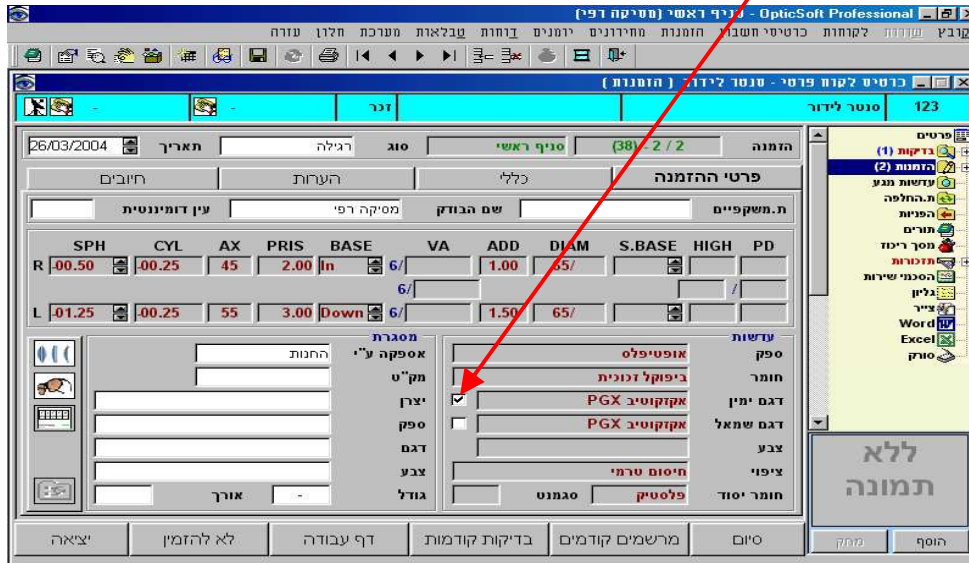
סניף ראשי (מסיקה רפי) - OpticSoft Professional

קובץ שורות לקוחות כרטיסי חשבון הזמנות מחירונים יומנים דוחות טבלאות מערכת חלון עזרה

כרטיס לקוח פרטי - סנטר לידור ( הזמנות )

123 | סנטר לידור | | זכר | - | -

הזמנה (38) - 2 / 2 סניף ראשי סוג רגילה תאריך 26/03/2004

פרטי ההזמנה | כללי | הערות | חיובים

ת.משקפיים | שם הבודק מסיקה רפי | עין דומיננטית

| | SPH | CYL | AX | PRIS | BASE | VA | ADD | DIAM | S.BASE | HIGH | PD |
|---|---|---|---|---|---|---|---|---|---|---|---|
| R | -00.50 | -00.25 | 45 | 2.00 | In | 6/ | 1.00 | 65/ | | | |
| | | | | | | 6/ | | | | | / |
| L | -01.25 | -00.25 | 55 | 3.00 | Down | 6/ | 1.50 | 65/ | | | |

עדשות
ספק אופטיפלס
חומר ביפוקל זכוכית
דגם ימין אקזקוטיב PGX
דגם שמאל אקזקוטיב PGX
צבע
ציפוי חיסום טרמי
חומר יסוד פלסטיק סגמנט

מסגרת
אספקה ע"י החנות
מק"ט
יצרן
ספק
דגם
צבע
גודל - אורך

סיום | מרשמים קודמים | בדיקות קודמות | דף עבודה | לא להזמין | יציאה

פרטים
בדיקות (1)
הזמנות (2)
עדשות מגע
ת.החלפה
הפניות
תורים
מסך ריכוז
תזכורות
הסכמי שירות
גליון
צייר
Word
Excel
סורק

ללא תמונה

מחק | הוסף